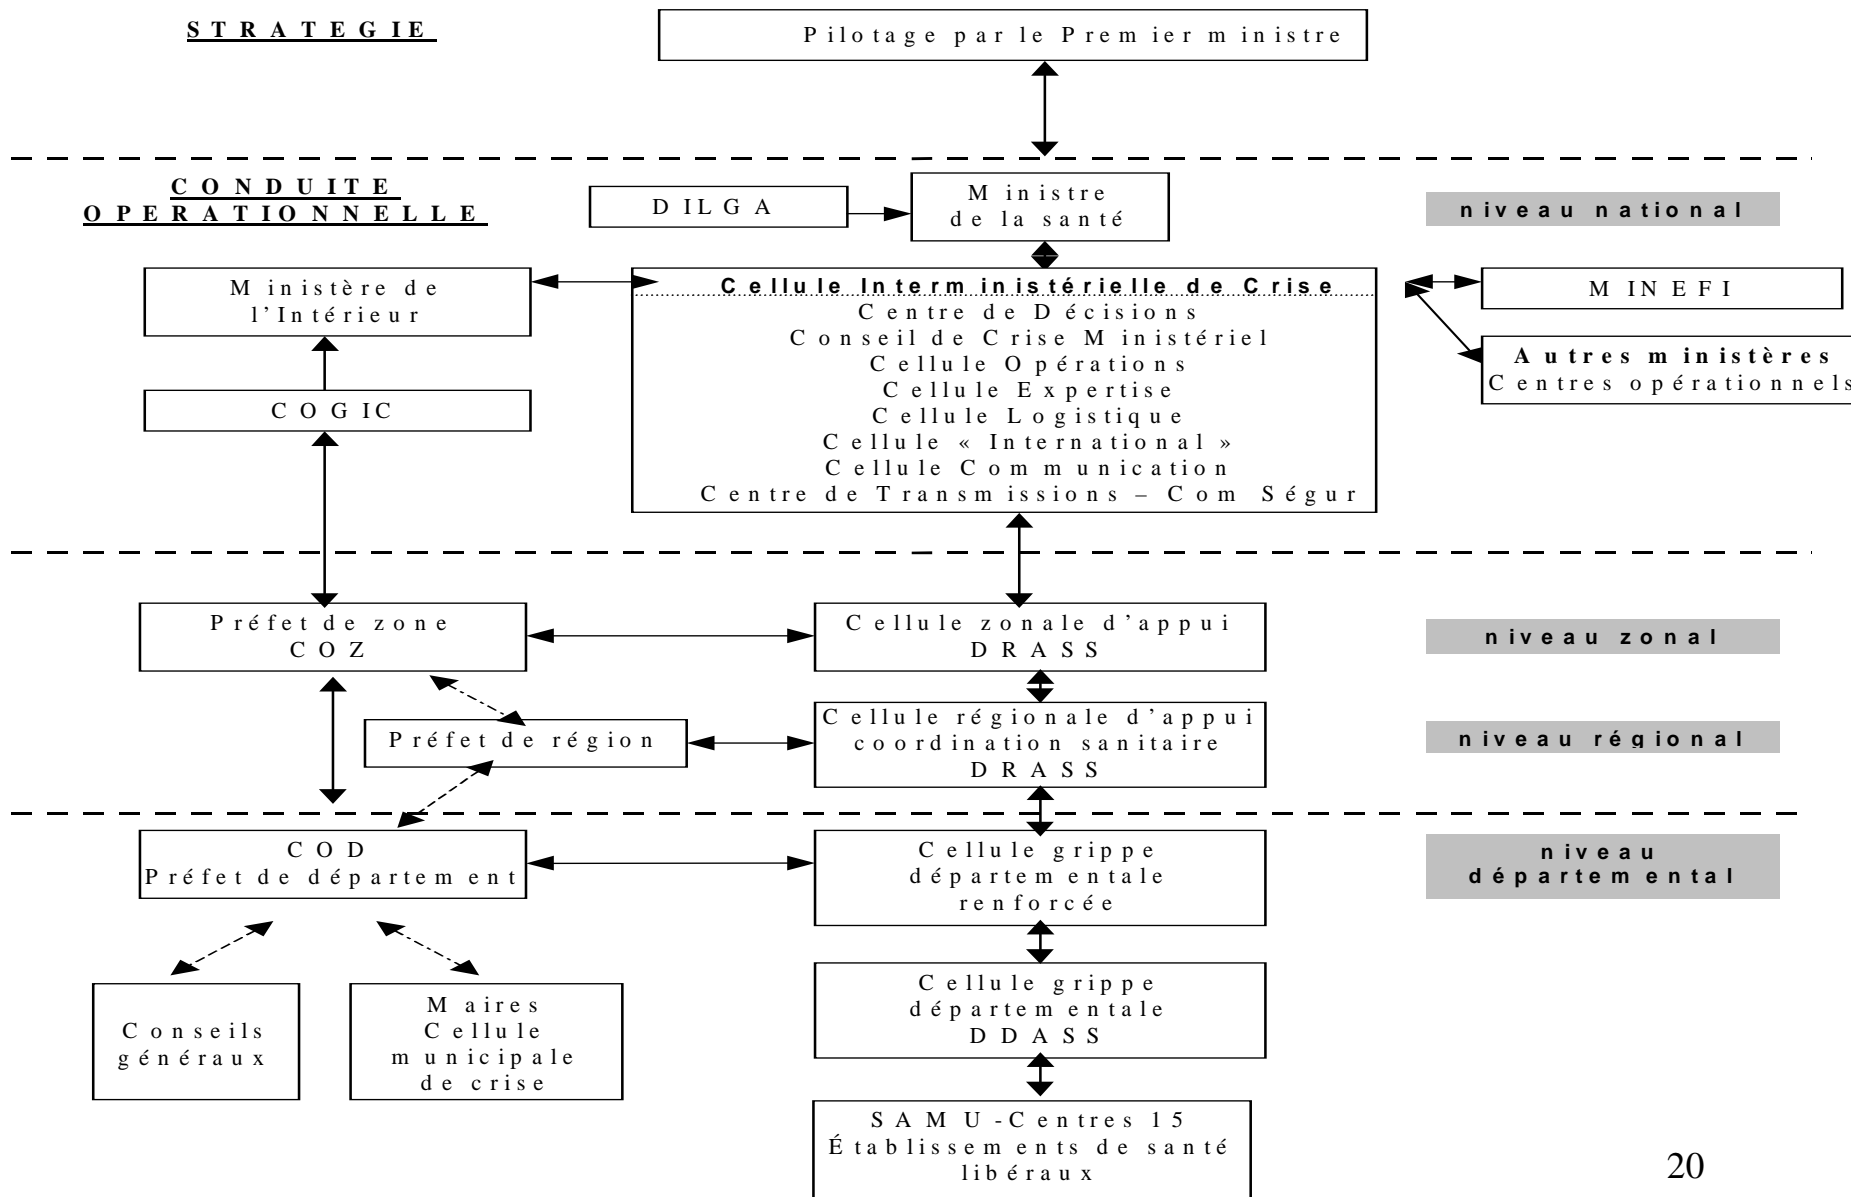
STRATEGIE

Pilotage par le Premier ministre

CONDUITE OPERATIONNELLE

DILGA

Ministre de la santé

niveau national

Ministère de l'Intérieur

Cellule Interministérielle de Crise
Centre de Décisions
Conseil de Crise Ministériel
Cellule Opérations
Cellule Expertise
Cellule Logistique
Cellule « International »
Cellule Communication
Centre de Transmissions – Com Ségur

MINEFI

Autres ministères
Centres opérationnels

COGIC

Préfet de zone
COZ

Cellule zonale d'appui
DRASS

niveau zonal

Préfet de région

Cellule régionale d'appui
coordination sanitaire
DRASS

niveau régional

COD
Préfet de département

Cellule grippe départementale renforcée

niveau départemental

Conseils généraux

Maires
Cellule municipale de crise

Cellule grippe départementale
DDASS

SAMU-Centres 15
Établissements de santé libéraux

20